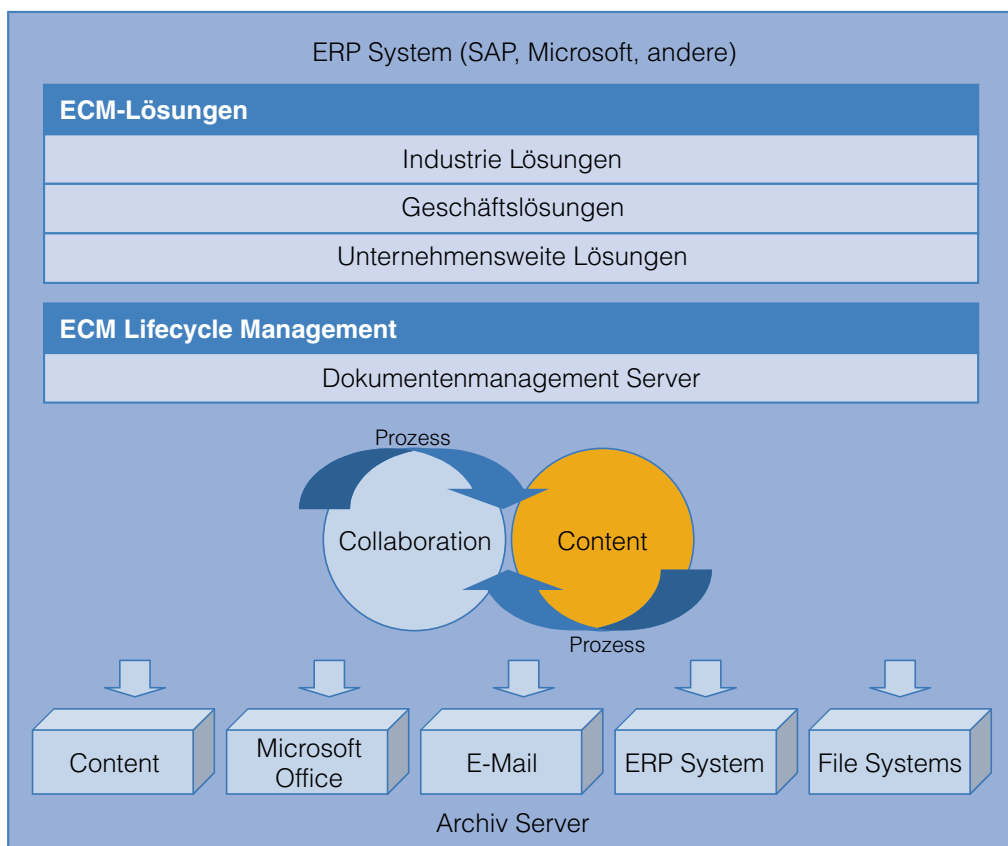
ERP System (SAP, Microsoft, andere)

ECM-Lösungen

Industrie Lösungen

Geschäftslösungen

Unternehmensweite Lösungen

ECM Lifecycle Management

Dokumentenmanagement Server

Prozess

Collaboration

Content

Prozess

Content

Microsoft Office

E-Mail

ERP System

File Systems

Archiv Server